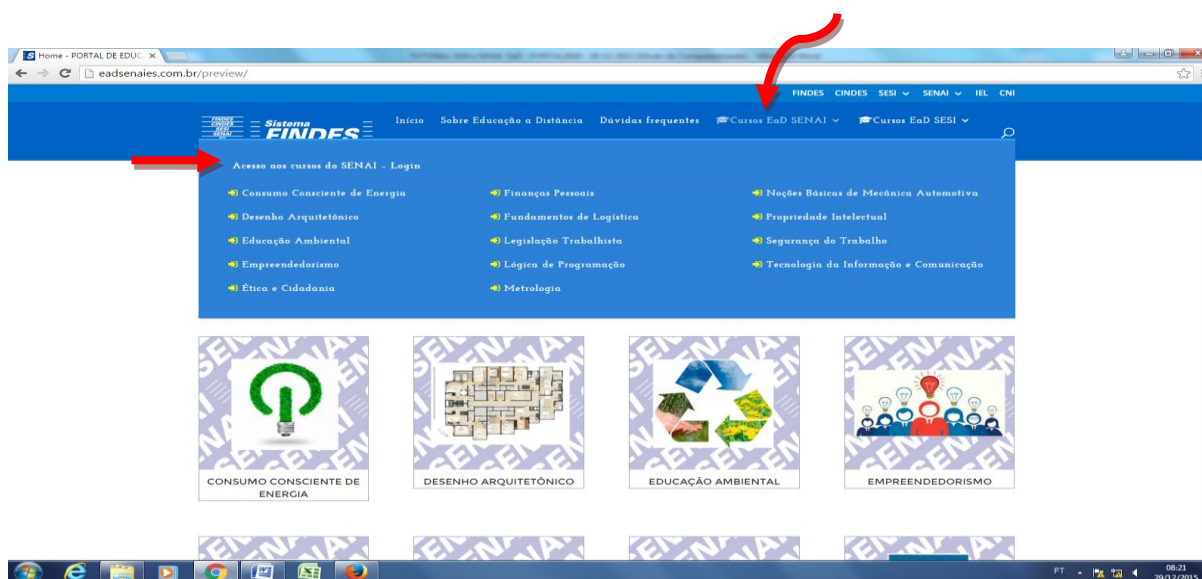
Home - PORTAL DE EDUC ×

eadsenaies.com.br/preview/

FINDES CINDES SESI SENAI IEL CNI

Sistema FINDES

Início Sobre Educação a Distância Dúvidas frequentes Cursos EaD SENAI Cursos EaD SESI

Acesso aos cursos do SENAI - Login

Consumo Consciente de Energia
Desenho Arquitetônico
Educação Ambiental
Empreendedorismo
Ética e Cidadania

Finanças Pessoais
Fundamentos de Logística
Legislação Trabalhista
Lógica de Programação
Metrologia

Noções Básicas de Mecânica Automotiva
Propriedade Intelectual
Segurança do Trabalho
Tecnologia da Informação e Comunicação

CONSUMO CONSCIENTE DE ENERGIA

DESENHO ARQUITETÔNICO

EDUCAÇÃO AMBIENTAL

EMPREENDEDORISMO

PT 08:21 29/12/2015